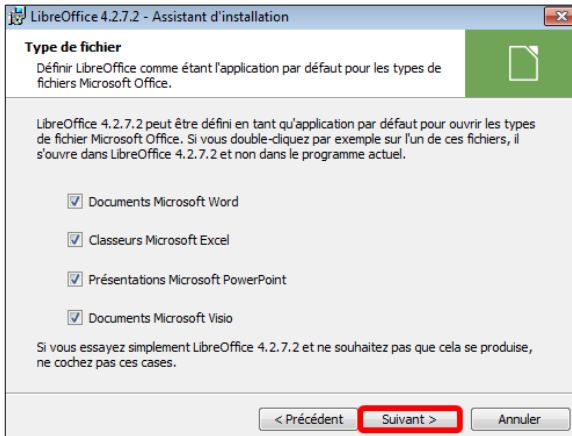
LibreOffice 4.2.7.2 - Assistant d'installation

Type de fichier

Définir LibreOffice comme étant l'application par défaut pour les types de fichiers Microsoft Office.

LibreOffice 4.2.7.2 peut être défini en tant qu'application par défaut pour ouvrir les types de fichier Microsoft Office. Si vous double-cliquez par exemple sur l'un de ces fichiers, il s'ouvre dans LibreOffice 4.2.7.2 et non dans le programme actuel.

Documents Microsoft Word

Classeurs Microsoft Excel

Présentations Microsoft PowerPoint

Documents Microsoft Visio

Si vous essayez simplement LibreOffice 4.2.7.2 et ne souhaitez pas que cela se produise, ne cochez pas ces cases.

< Précédent

Suivant >

Annuler